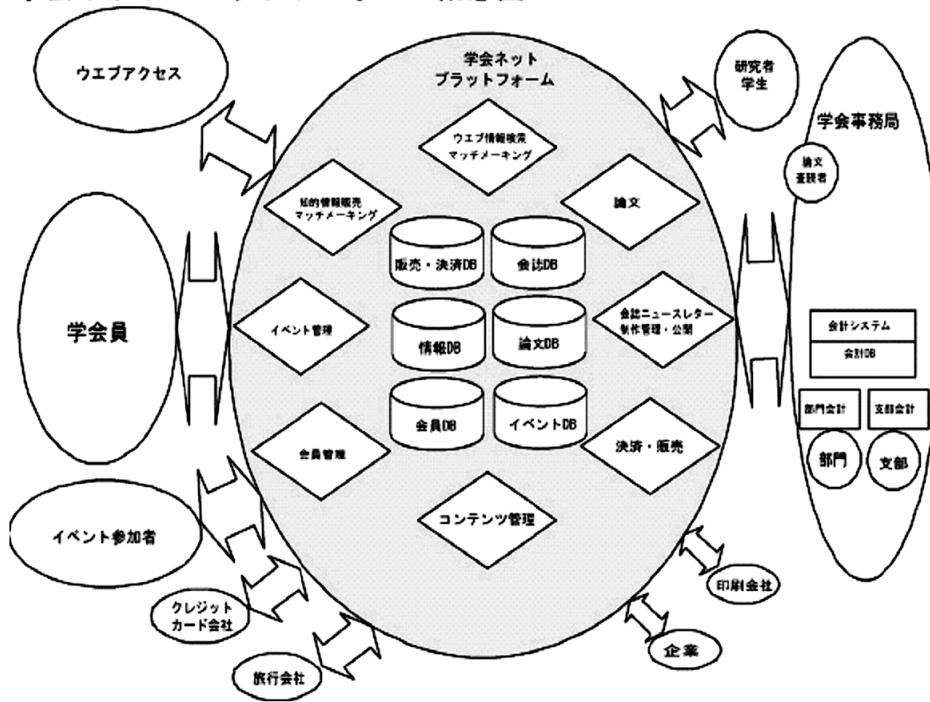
学会ネット
プラットフォーム

ウエブアクセス

学会員

イベント参加者

クレジット
カード会社

旅行会社

研究者
学生

学会事務局

論文
査読者

会計システム

会計DB

部門会計

支部会計

部門

支部

印刷会社

企業

ウエブ情報検索
マッチメーキング

知的情報販売
マッチメーキング

論文

イベント管理

会誌ニュースレター
制作管理・公開

会員管理

決済・販売

コンテンツ管理

販売・決済DB

会誌DB

情報DB

論文DB

会員DB

イベントDB